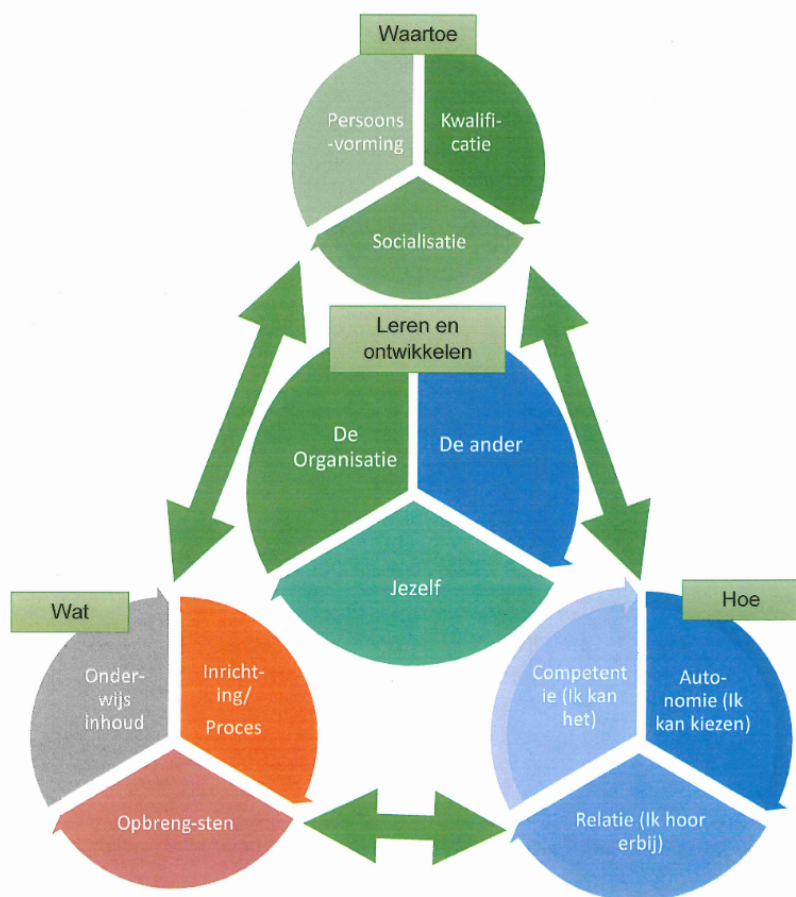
Waartoe

Persoons-vorming

Kwalifi-catie

Socialisatie

Leren en ontwikkelen

De Organisatie

De ander

Jezelf

Wat

Onder-wijs inhoud

Inricht-ing/ Proces

Opbreng-sten

Hoe

Competent ie (Ik kan het)

Auto-nomie (Ik kan kiezen)

Relatie (Ik hoor erbij)